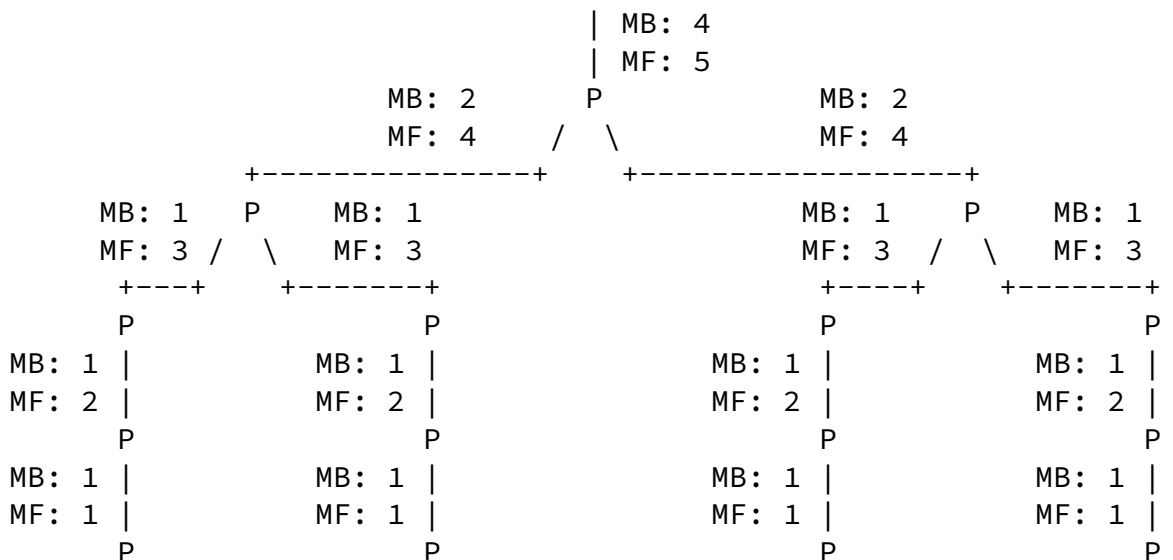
| MB: 4
| MF: 5
MB: 2 P MB: 2
MF: 4 / \ MF: 4
+---------------+ +------------------+
MB: 1 P MB: 1 MB: 1 P MB: 1
MF: 3 / \ MF: 3 MF: 3 / \ MF: 3
+---+ +-------+ +----+ +-------+
P P P P
MB: 1 | MB: 1 | MB: 1 | MB: 1 |
MF: 2 | MF: 2 | MF: 2 | MF: 2 |
P P P P
MB: 1 | MB: 1 | MB: 1 | MB: 1 |
MF: 1 | MF: 1 | MF: 1 | MF: 1 |
P P P P